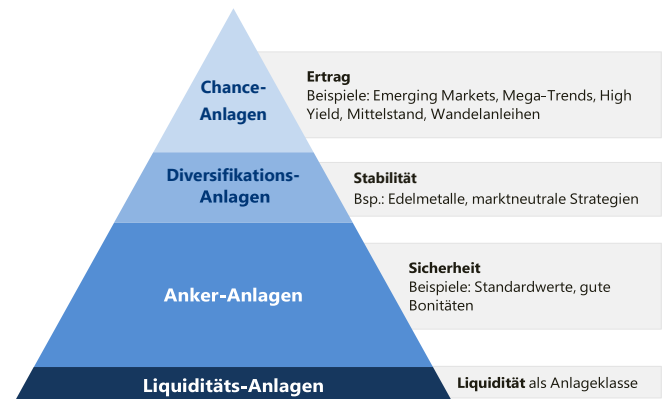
Chance-Anlagen

Ertrag
Beispiele: Emerging Markets, Mega-Trends, High Yield, Mittelstand, Wandelanleihen

Diversifikations-Anlagen

Stabilität
Bsp.: Edelmetalle, marktneutrale Strategien

Anker-Anlagen

Sicherheit
Beispiele: Standardwerte, gute Bonitäten

Liquiditäts-Anlagen

Liquidität als Anlageklasse